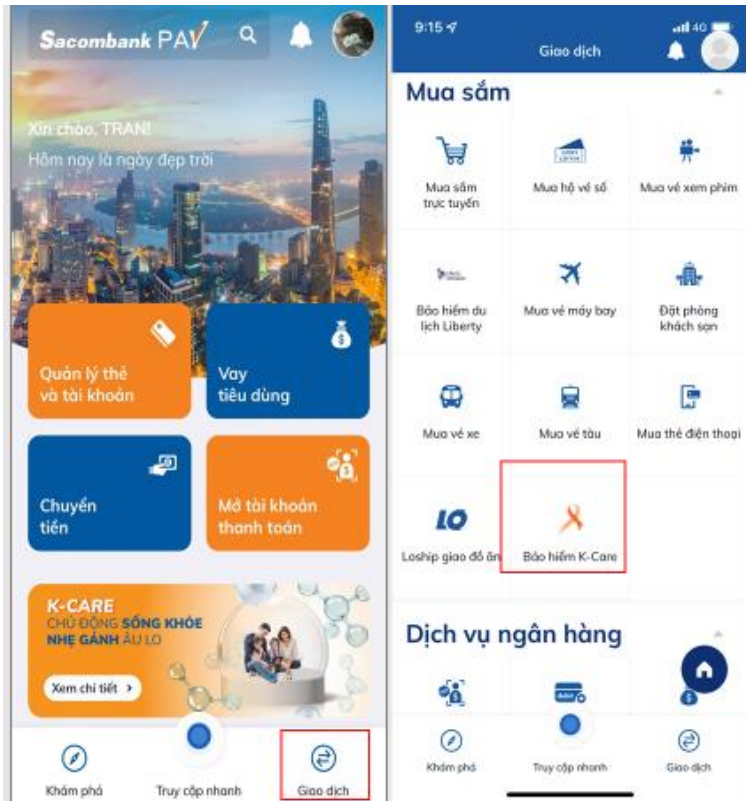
Sacombank PAY

Xin chào, TRAN!
Hôm nay là ngày đẹp trời

Quản lý thẻ và tài khoản

Vay tiêu dùng

Chuyển tiền

Mở tài khoản thanh toán

K-CARE
CHỦ ĐỘNG SỐNG KHỎE NHẸ GÁNH ÂU LO

Xem chi tiết

Khám phá

Truy cập nhanh

Giao dịch

9:15
4G
Giao dịch

Mua sắm

Mua sắm trực tuyến

Mua hộ vé số

Mua vé xem phim

Bảo hiểm du lịch Liberty

Mua vé máy bay

Đặt phòng khách sạn

Mua vé xe

Mua vé tàu

Mua thẻ điện thoại

LO
Loship giao đồ ăn

Bảo hiểm K-Care

Dịch vụ ngân hàng

Khám phá

Truy cập nhanh

Giao dịch